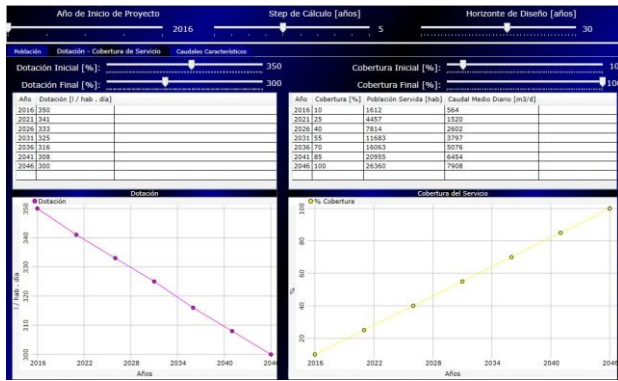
Año de Inicio de Proyecto
2016
Step de Cálculo [años]
5
Horizonte de Diseño [años]
30

Población
Dotación - Cobertura de Servicio
Caudales Característicos

Dotación Inicial [%]:
350
Dotación Final [%]:
300

| Año | Dotación [l / hab . día] |
|---|---|
| 2016 | 350 |
| 2021 | 341 |
| 2026 | 333 |
| 2031 | 325 |
| 2036 | 316 |
| 2041 | 308 |
| 2046 | 300 |

Cobertura Inicial [%]:
10
Cobertura Final [%]:
10

| Año | Cobertura [%] | Población Servida [hab] | Caudal Medio Diario [m3/d] |
|---|---|---|---|
| 2016 | 10 | 1612 | 564 |
| 2021 | 25 | 4457 | 1520 |
| 2026 | 40 | 7814 | 2602 |
| 2031 | 55 | 11683 | 3797 |
| 2036 | 70 | 16063 | 5076 |
| 2041 | 85 | 20955 | 6454 |
| 2046 | 100 | 26360 | 7908 |

Dotación
Dotación
l / hab . día
350
340
330
320
310
300
2016
2022
2028
2034
2040
2046
Años

Cobertura del Servicio
% Cobertura
%
100
80
60
40
20
2016
2022
2028
2034
2040
2046
Años